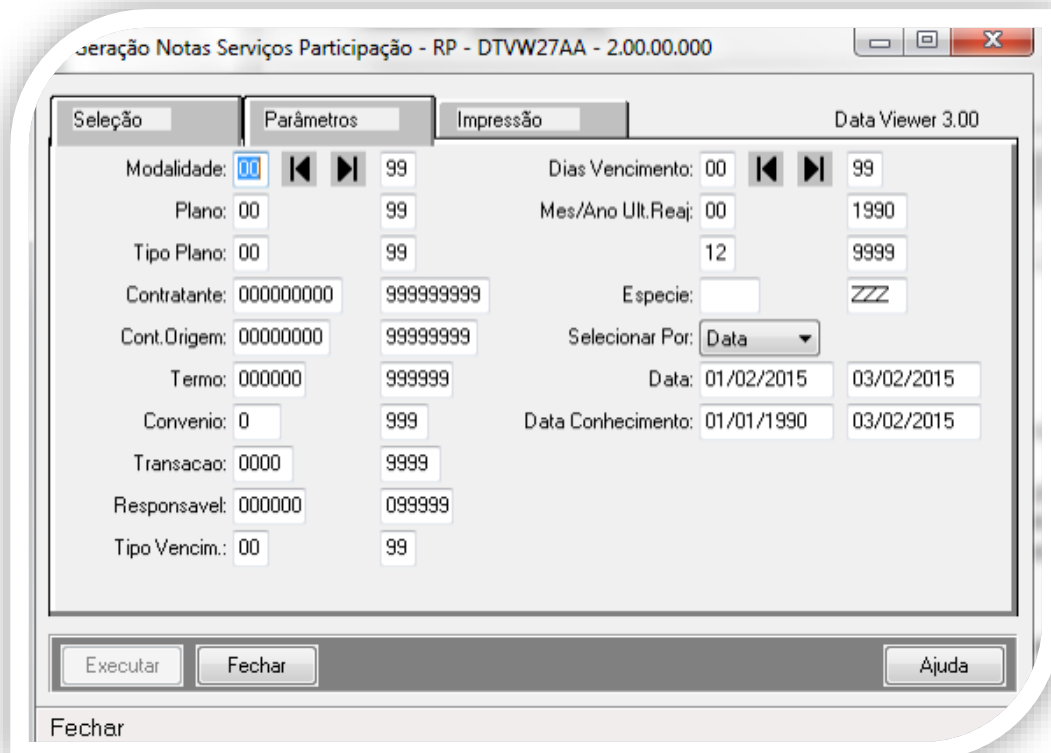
Geração Notas Serviços Participação - RP - DTVW27AA - 2.00.00.000

Seleção
Parâmetros
Impressão
Data Viewer 3.00

Modalidade: 00 99
Plano: 00 99
Tipo Plano: 00 99
Contratante: 000000000 999999999
Cont.Origem: 00000000 99999999
Termo: 000000 999999
Convenio: 0 999
Transacao: 0000 9999
Responsavel: 000000 099999
Tipo Vencim.: 00 99

Dias Vencimento: 00 99
Mes/Ano Ult.Reaj: 00 1990
12 9999
Especie: ZZZ
Selecionar Por: Data
Data: 01/02/2015 03/02/2015
Data Conhecimento: 01/01/1990 03/02/2015

Executar
Fechar
Ajuda

Fechar